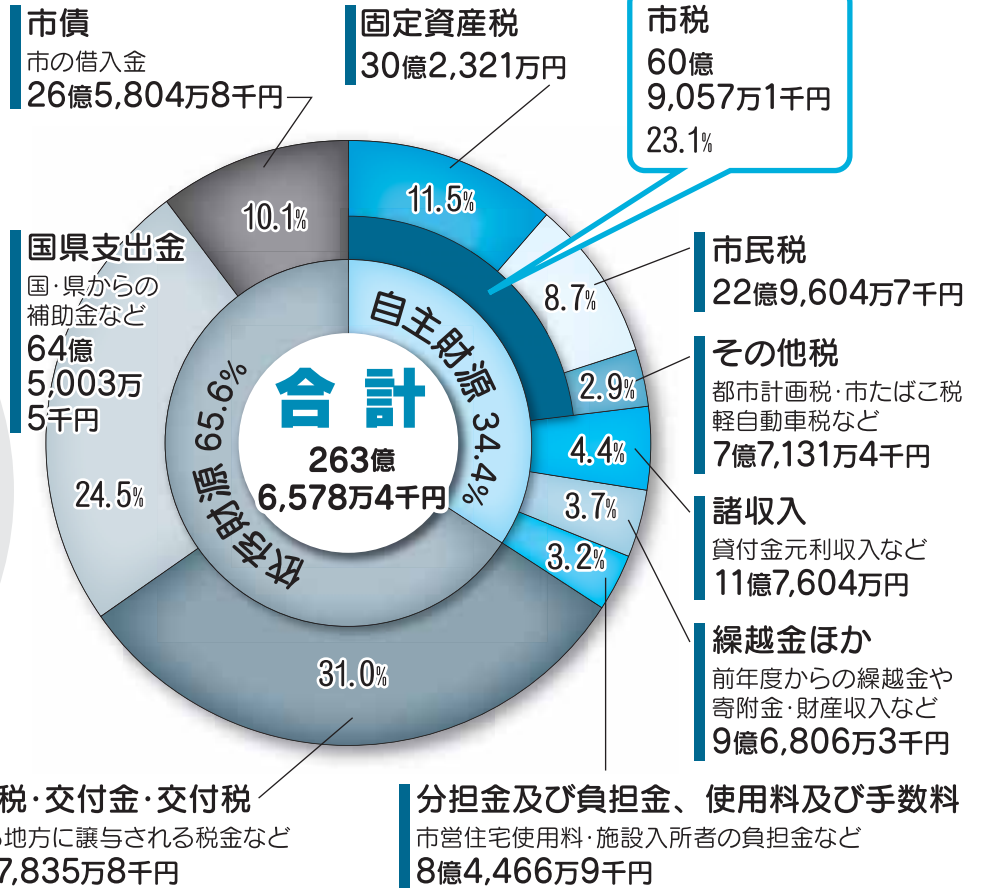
市債
市の借入金
26億5,804万8千円

固定資産税
30億2,321万円

市税
60億
9,057万1千円
23.1%

11.5%

10.1%

8.7%

市民税
22億9,604万7千円

国県支出金
国・県からの補助金など
64億
5,003万
5千円

自主財源 34.4%

依存財源 65.6%

合計
263億
6,578万4千円

2.9%

その他税
都市計画税・市たばこ税
軽自動車税など
7億7,131万4千円

4.4%

3.7%

3.2%

24.5%

諸収入
貸付金元利収入など
11億7,604万円

繰越金ほか
前年度からの繰越金や
寄附金・財産収入など
9億6,806万3千円

31.0%

税・交付金・交付税
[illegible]地方に譲与される税金など
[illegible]7,835万8千円

分担金及び負担金、使用料及び手数料
市営住宅使用料・施設入所者の負担金など
8億4,466万9千円